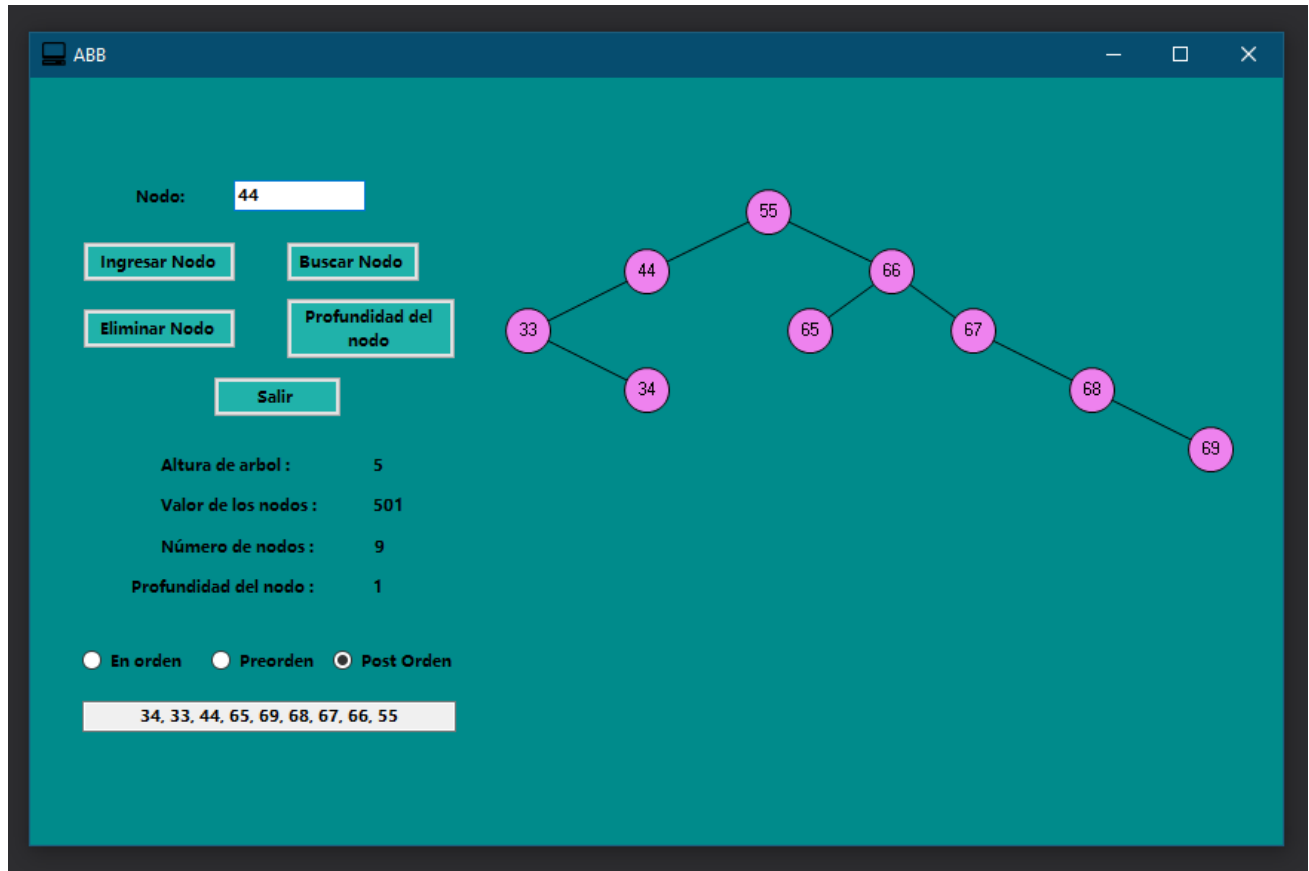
ABB

Nodo: 44

Ingresar Nodo

Buscar Nodo

Eliminar Nodo

Profundidad del nodo

Salir

Altura de arbol : 5

Valor de los nodos : 501

Número de nodos : 9

Profundidad del nodo : 1

En orden

Preorden

Post Orden

34, 33, 44, 65, 69, 68, 67, 66, 55

55
44
66
33
65
67
34
68
69